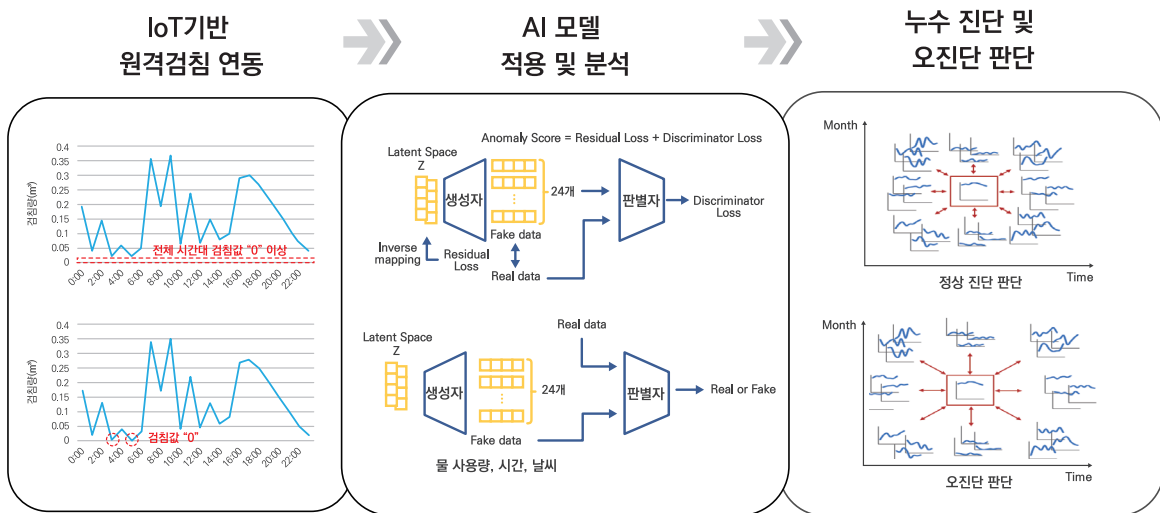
IoT기반
원격검침 연동

AI 모델
적용 및 분석

누수 진단 및
오진단 판단

0.4
0.35
0.3
0.25
0.2
0.15
0.1
0.05
0
검침량(m³)
전체 시간대 검침량 "0" 이상
0:00 2:00 4:00 6:00 8:00 10:00 12:00 14:00 16:00 18:00 20:00 22:00

0.4
0.35
0.3
0.25
0.2
0.15
0.1
0.05
0
검침량(m³)
검침값 "0"
0:00 2:00 4:00 6:00 8:00 10:00 12:00 14:00 16:00 18:00 20:00 22:00

Anomaly Score = Residual Loss + Discriminator Loss
Latent Space
Z
생성자
24개
Fake data
판별자
Discriminator Loss
Inverse mapping
Residual Loss
Real data

Latent Space
Z
생성자
Real data
24개
판별자
Real or Fake
Fake data
물 사용량, 시간, 날씨

Month
Time
정상 진단 판단

Month
Time
오진단 판단